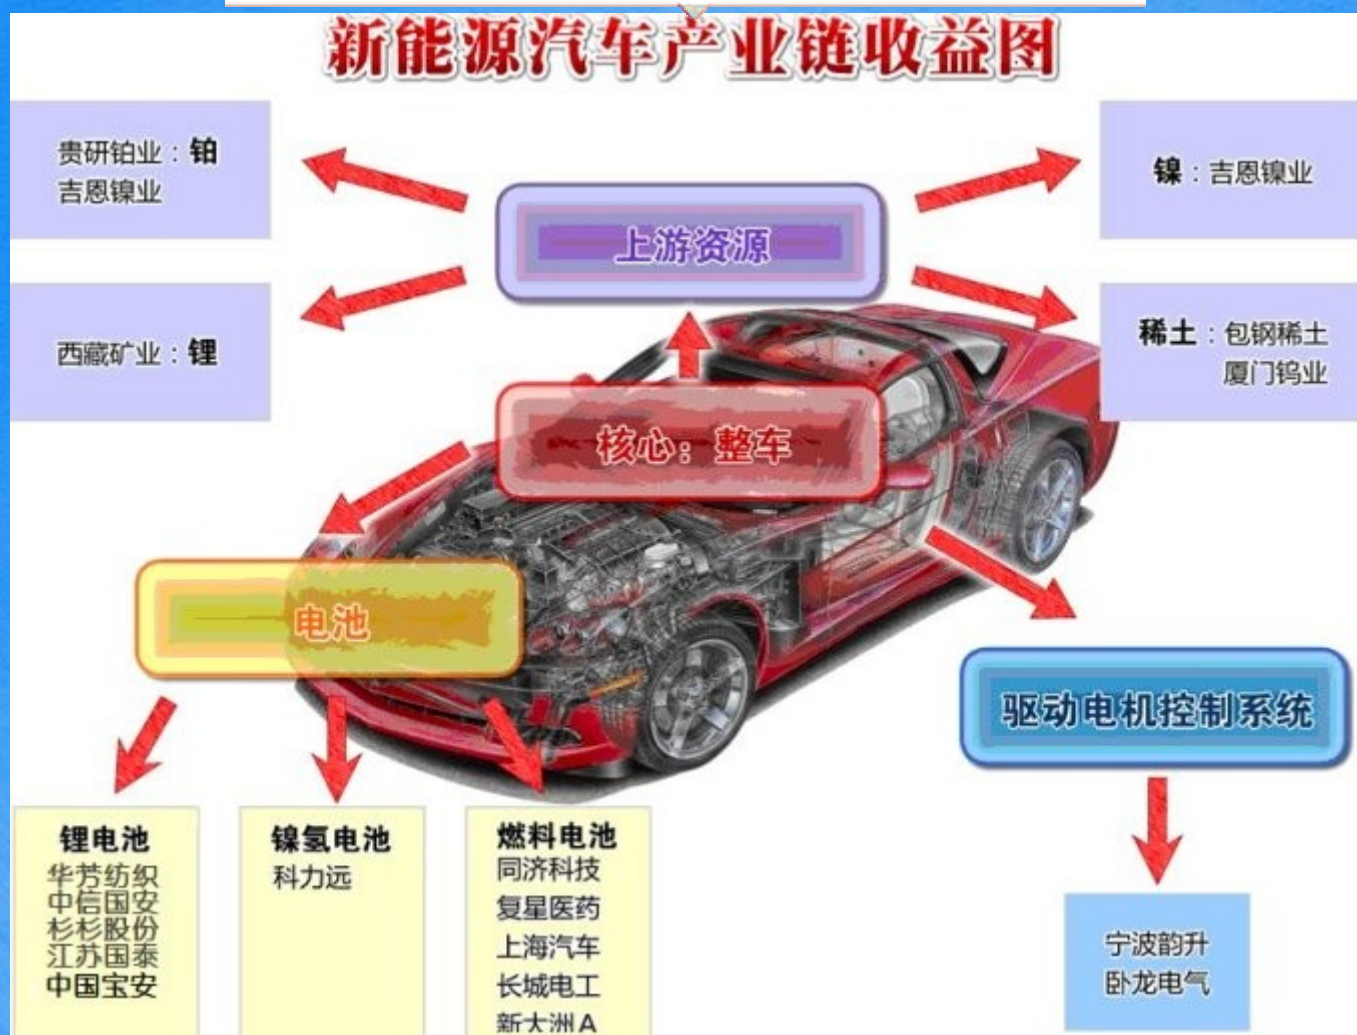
新能源汽车产业链收益图

贵研铂业：铂
吉恩镍业

西藏矿业：锂

上游资源

镍：吉恩镍业

稀土：包钢稀土
厦门钨业

核心：整车

电池

驱动电机控制系统

锂电池
华芳纺织
中信国安
杉杉股份
江苏国泰
中国宝安

镍氢电池
科力远

燃料电池
同济科技
复星医药
上海汽车
长城电工
新大洲A

宁波韵升
卧龙电气